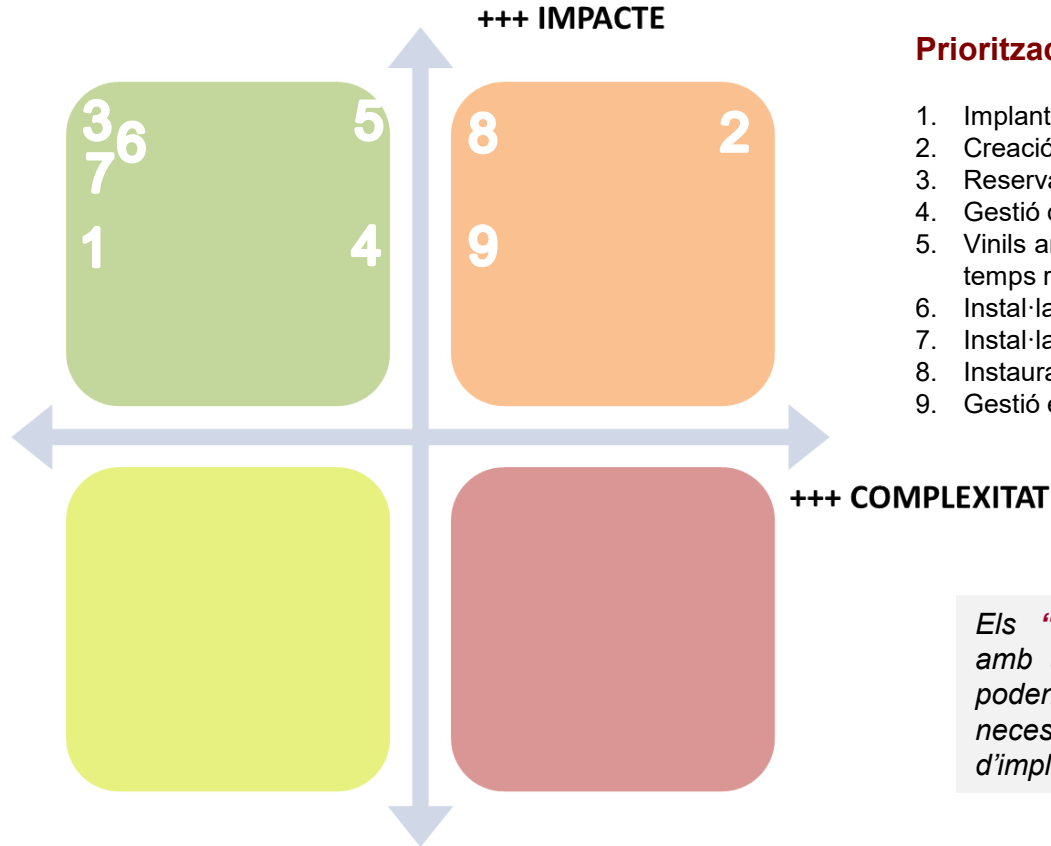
+++ IMPACTE

3
6
7
5
1
4

8
2
9

+++ COMPLEXITAT

Prioritzac

1. Implant
2. Creació
3. Reserva
4. Gestió c
5. Vinils ar temps r
6. Instal·la
7. Instal·la
8. Instaura
9. Gestió c

Els "
amb
poden
neces
d'impl